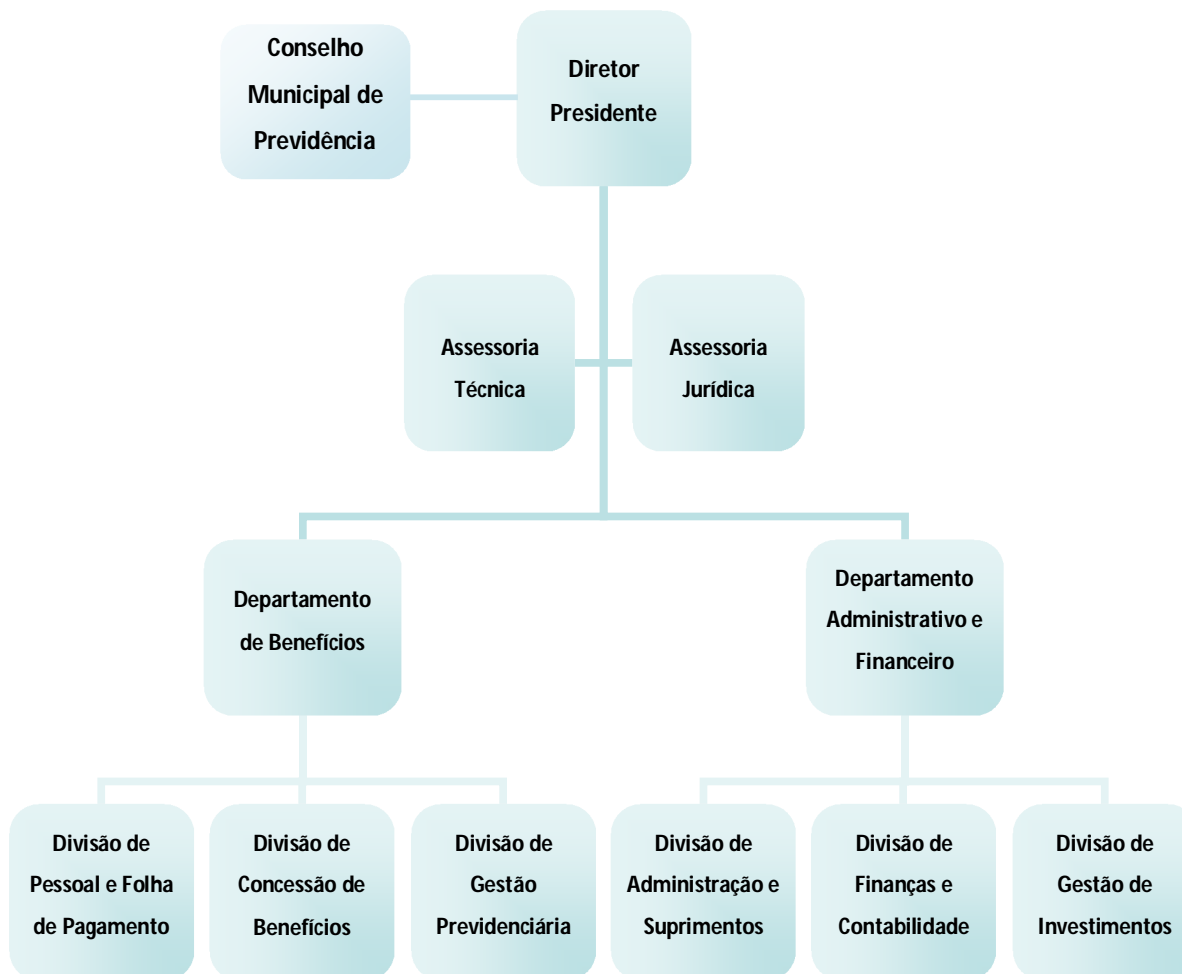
Conselho Municipal de Previdência

Diretor Presidente

Assessoria Técnica

Assessoria Jurídica

Departamento de Benefícios

Departamento Administrativo e Financeiro

Divisão de Pessoal e Folha de Pagamento

Divisão de Concessão de Benefícios

Divisão de Gestão Previdenciária

Divisão de Administração e Suprimentos

Divisão de Finanças e Contabilidade

Divisão de Gestão de Investimentos